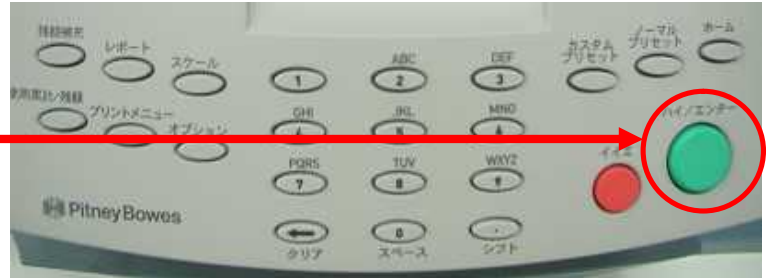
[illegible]

レポート

スケール

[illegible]

プリントメニュー

オプション

1

ABC
2

DEF
3

GHI
4

JKL
5

MNO
6

PQRS
7

TUV
8

WXYZ
9

クリア

0
スペース

.
シフト

カスタム
プリセット

ノーマル
プリセット

ホーム

ハイ/エンター

イイエ

Pitney Bowes